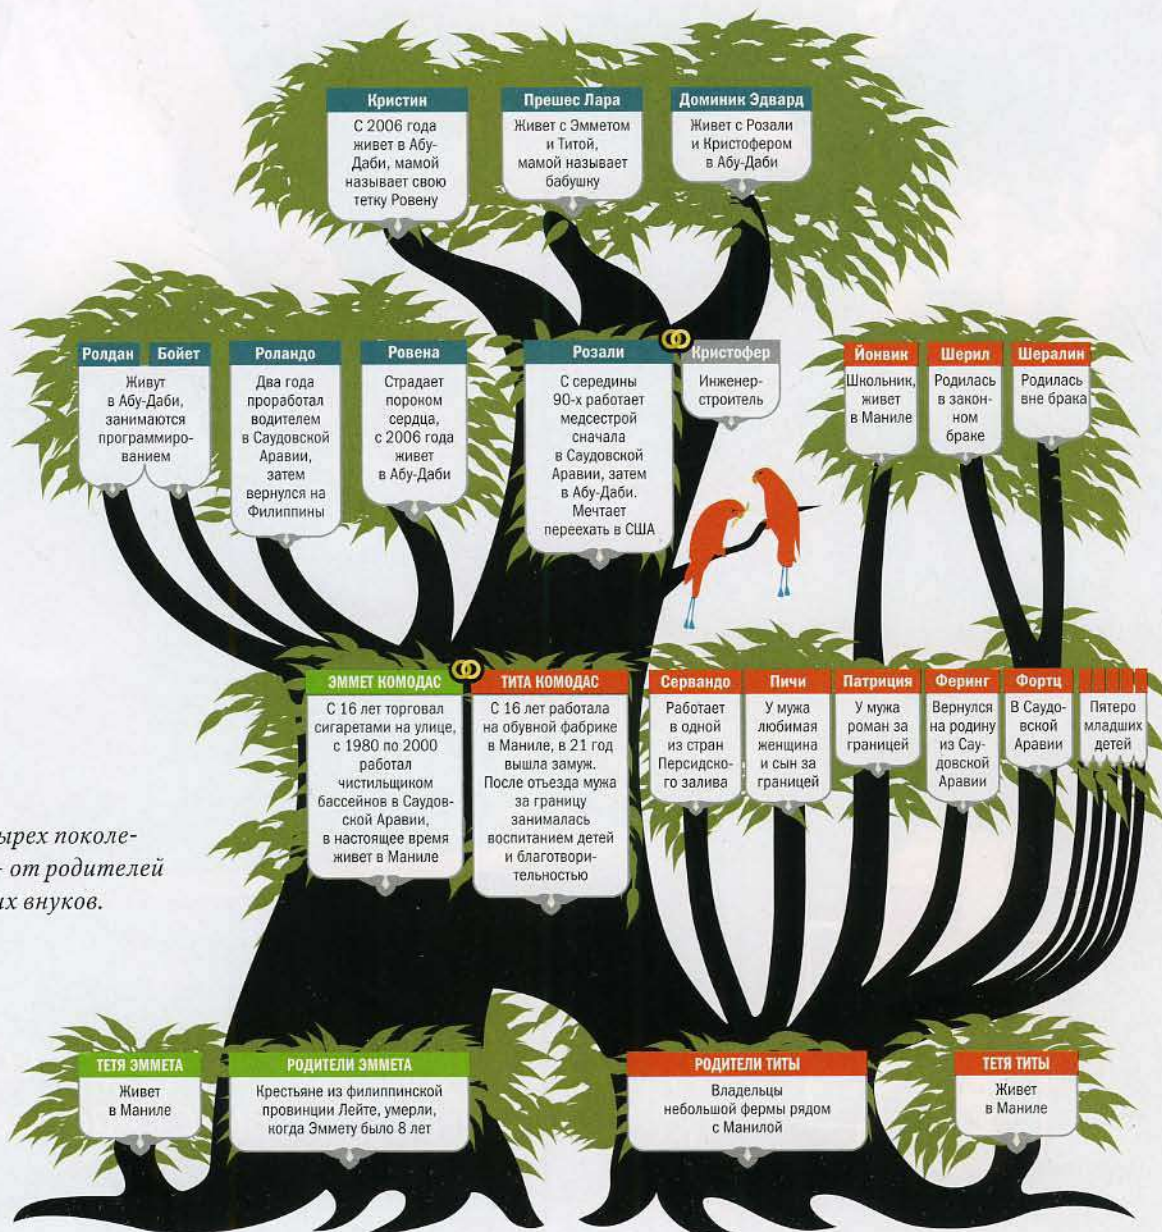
Кристин
С 2006 года живет в Абу-Даби, мамой называет свою тетку Ровену

Прешес Лара
Живет с Эмметом и Титой, мамой называет бабушку

Доминик Эдвард
Живет с Розали и Кристофером в Абу-Даби

Ролдан
Бойет
Живут в Абу-Даби, занимаются программированием

Роландо
Два года проработал водителем в Саудовской Аравии, затем вернулся на Филиппины

Ровена
Страдает пороком сердца, с 2006 года живет в Абу-Даби

Розали
С середины 90-х работает медсестрой сначала в Саудовской Аравии, затем в Абу-Даби. Мечтает переехать в США

Кристофер
Инженер-строитель

Йонвик
Школьник, живет в Маниле

Шерил
Родилась в законном браке

Шералин
Родилась вне брака

Эммет Комодас
С 16 лет торговал сигаретами на улице, с 1980 по 2000 работал чистильщиком бассейнов в Саудовской Аравии, в настоящее время живет в Маниле

Тита Комодас
С 16 лет работала на обувной фабрике в Маниле, в 21 год вышла замуж. После отъезда мужа за границу занималась воспитанием детей и благотворительностью

Сервандо
Работает в одной из стран Персидского залива

Пичи
У мужа любимая женщина и сын за границей

Патриция
У мужа роман за границей

Феринг
Вернулся на родину из Саудовской Аравии

Фортц
В Саудовской Аравии

Пятеро младших детей

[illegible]ырех поколе- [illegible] от родителей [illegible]их внуков.

Тетя Эммета
Живет в Маниле

Родители Эммета
Крестьяне из филиппинской провинции Лейте, умерли, когда Эммету было 8 лет

Родители Титы
Владельцы небольшой фермы рядом с Манилой

Тетя Титы
Живет в Маниле